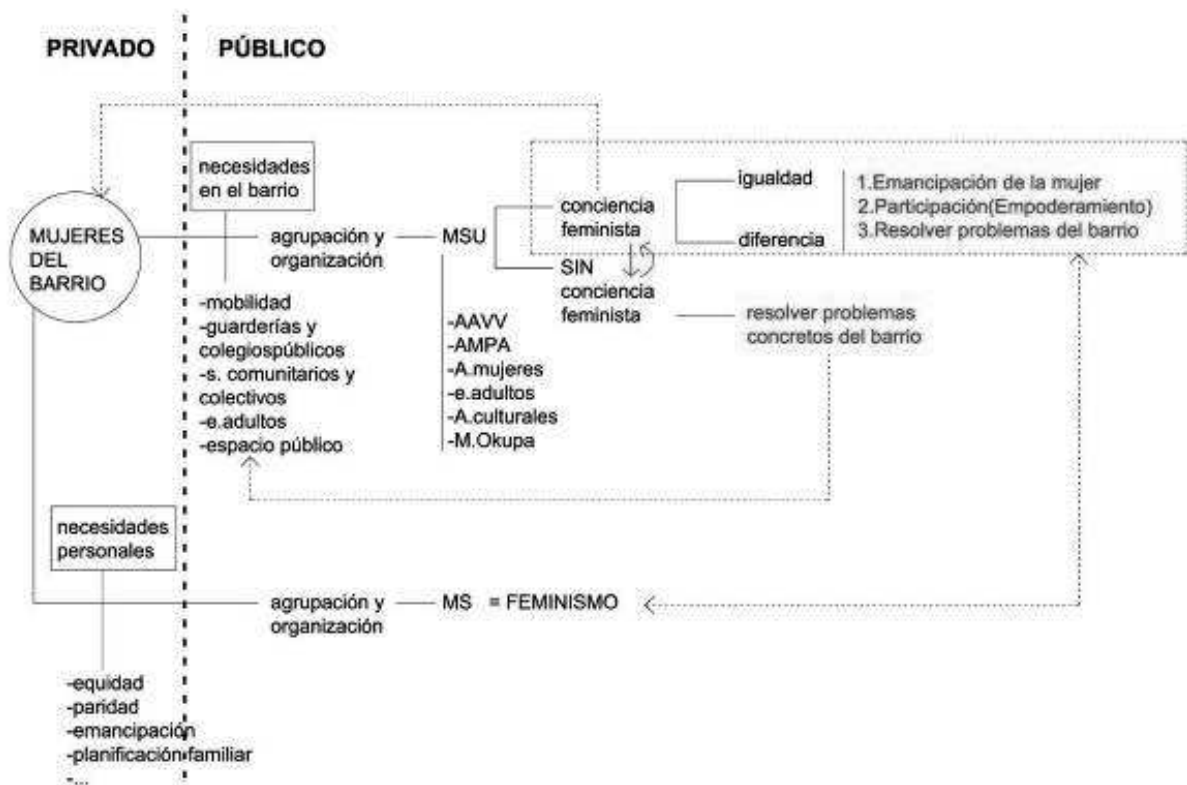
PRIVADO

PÚBLICO

necesidades en el barrio

MUJERES DEL BARRIO

agrupación y organización

MSU

conciencia feminista

igualdad

diferencia

1.Emancipación de la mujer
2.Participación(Empoderamiento)
3.Resolver problemas del barrio

SIN conciencia feminista

resolver problemas concretos del barrio

-mobilidad
-guarderías y colegiospúblicos
-s. comunitarios y colectivos
-e.adultos
-espacio público

-AAVV
-AMPA
-A.mujeres
-e.adultos
-A.culturales
-M.Okupa

necesidades personales

agrupación y organización

MS = FEMINISMO

-equidad
-paridad
-emancipación
-planificación familiar
-...